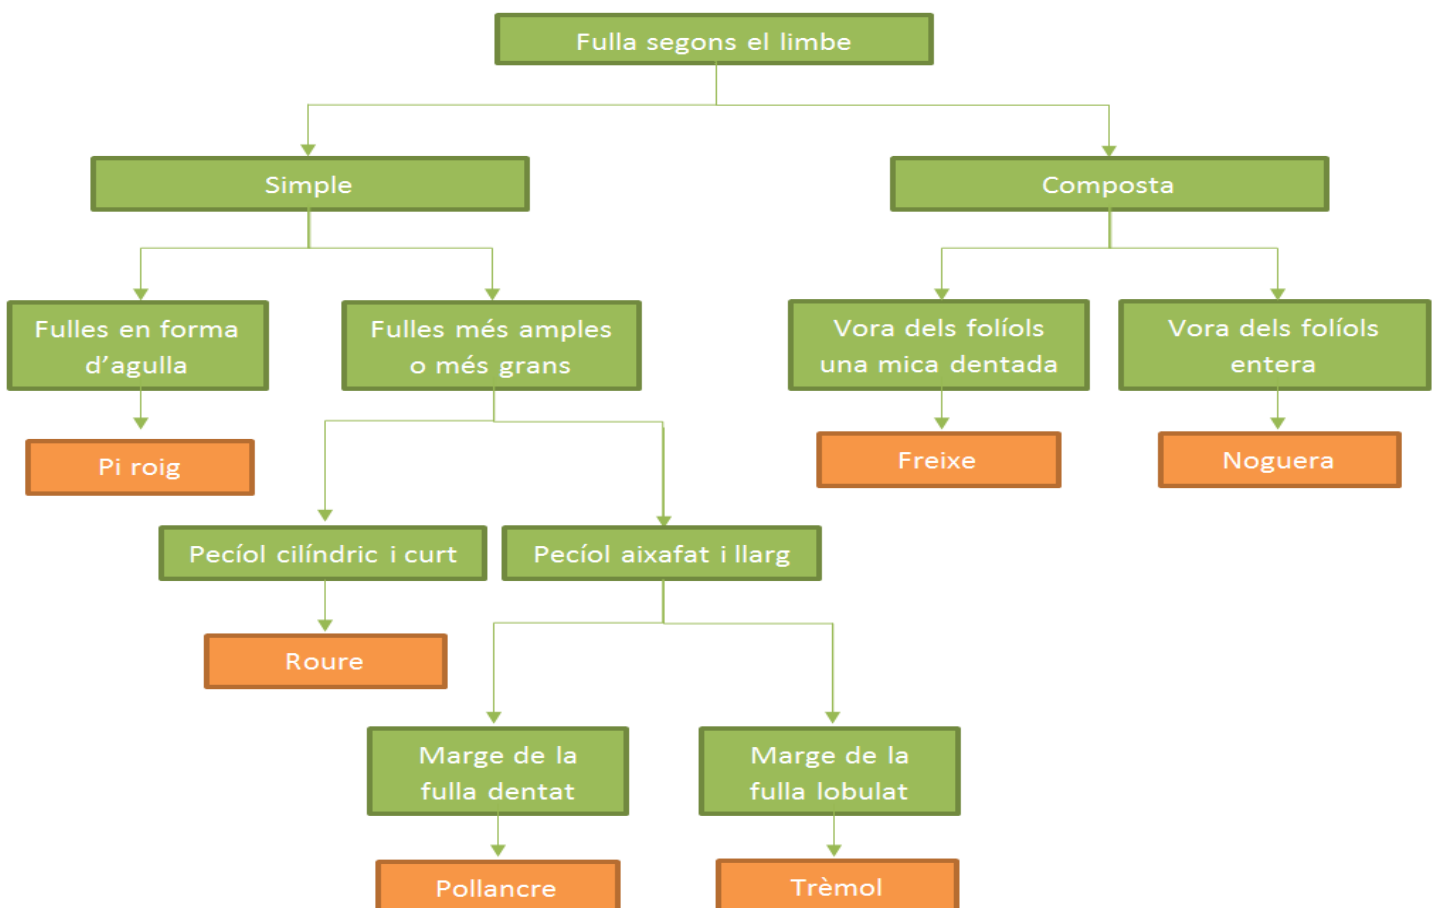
Fulla segons el limbe

Simple

Composta

Fulles en forma d'agulla

Fulles més amples o més grans

Vora dels folíols una mica dentada

Vora dels folíols entera

Pi roig

Freixe

Noguera

Pecíol cilíndric i curt

Pecíol aixafat i llarg

Roure

Marge de la fulla dentat

Marge de la fulla lobulat

Pollancre

Trèmol